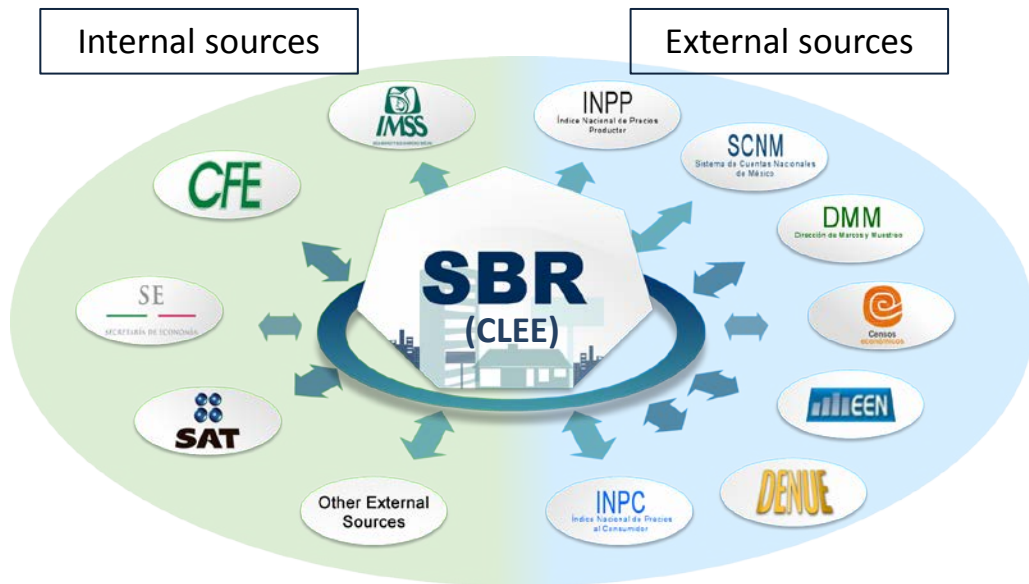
Internal sources

External sources

IMSS

SEGURO SOCIAL

CFE

SE

SECRETARÍA DE ECONOMÍA

SAT

Other External Sources

SBR

(CLEE)

INPP

Índice Nacional de Precios Productor

SCNM

Sistema de Cuentas Nacionales de México

DMM

Dirección de Marcos y Muestreo

Censos económicos

EEN

DENUE

INPC

Índice Nacional de Precios al Consumidor